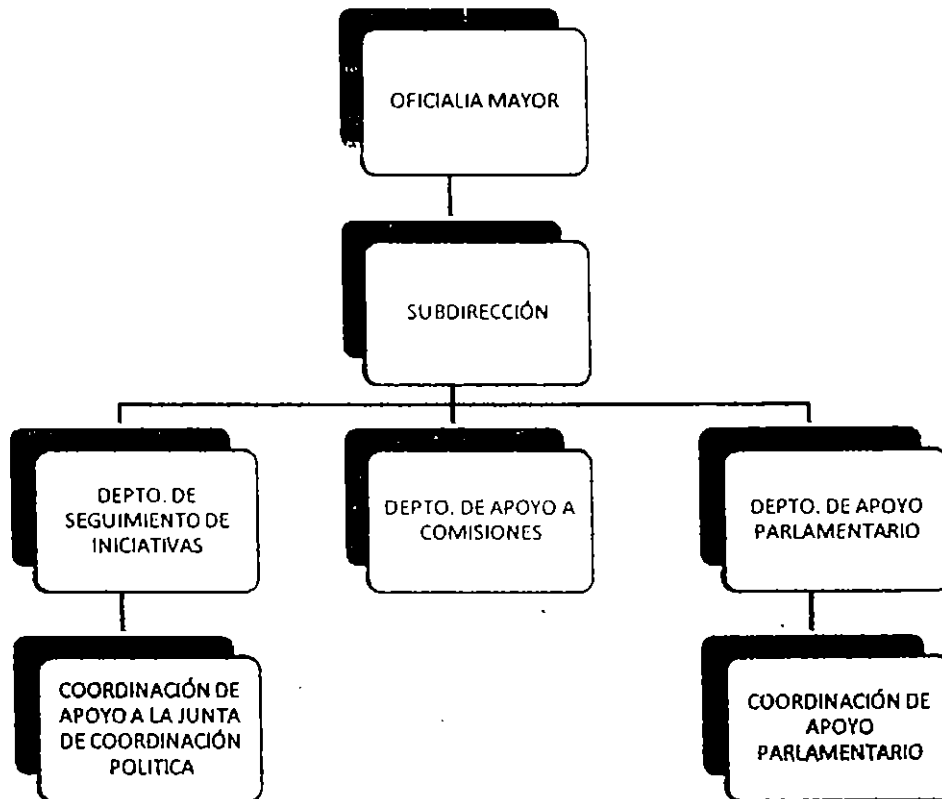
OFICIALIA MAYOR

SUBDIRECCIÓN

DEPTO. DE SEGUIMIENTO DE INICIATIVAS

DEPTO. DE APOYO A COMISIONES

DEPTO. DE APOYO PARLAMENTARIO

COORDINACIÓN DE APOYO A LA JUNTA DE COORDINACIÓN POLITICA

COORDINACIÓN DE APOYO PARLAMENTARIO